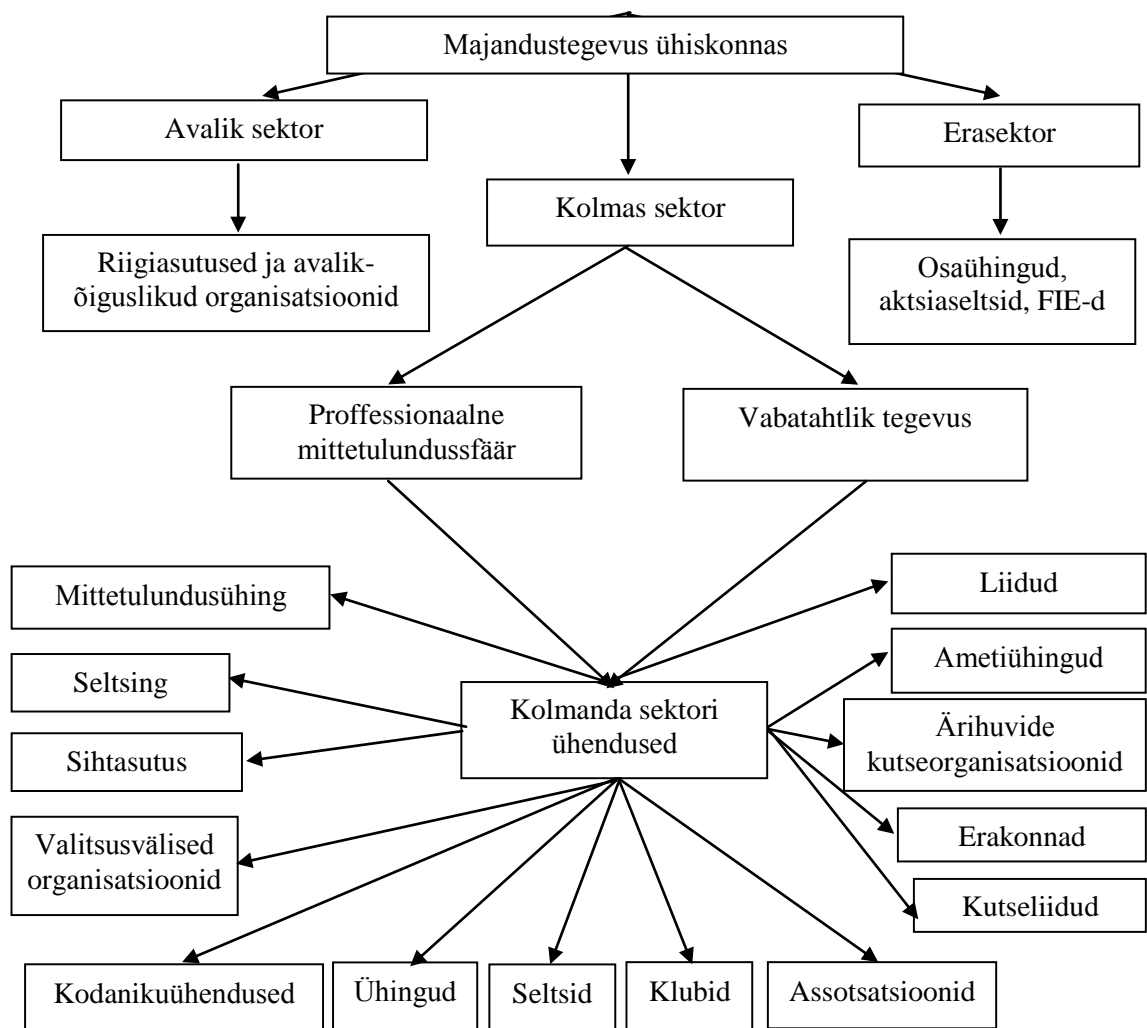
Majandustegevus ühiskonnas

Avalik sektor

Kolmas sektor

Erasektor

Riigiasutused ja avalik-õiguslikud organisatsioonid

Osaühingud, aktsiaseltsid, FIE-d

Proffessionaalne mittetulundussfäär

Vabatahtlik tegevus

Mittetulundusühing

Seltsing

Sihtasutus

Valitsusvälised organisatsioonid

Kolmanda sektori ühendused

Liidud

Ametiühingud

Ärihuvide kutseorganisatsioonid

Erakonnad

Kutseliidud

Kodanikuühendused

Ühingud

Seltsid

Klubid

Assotsatsioonid